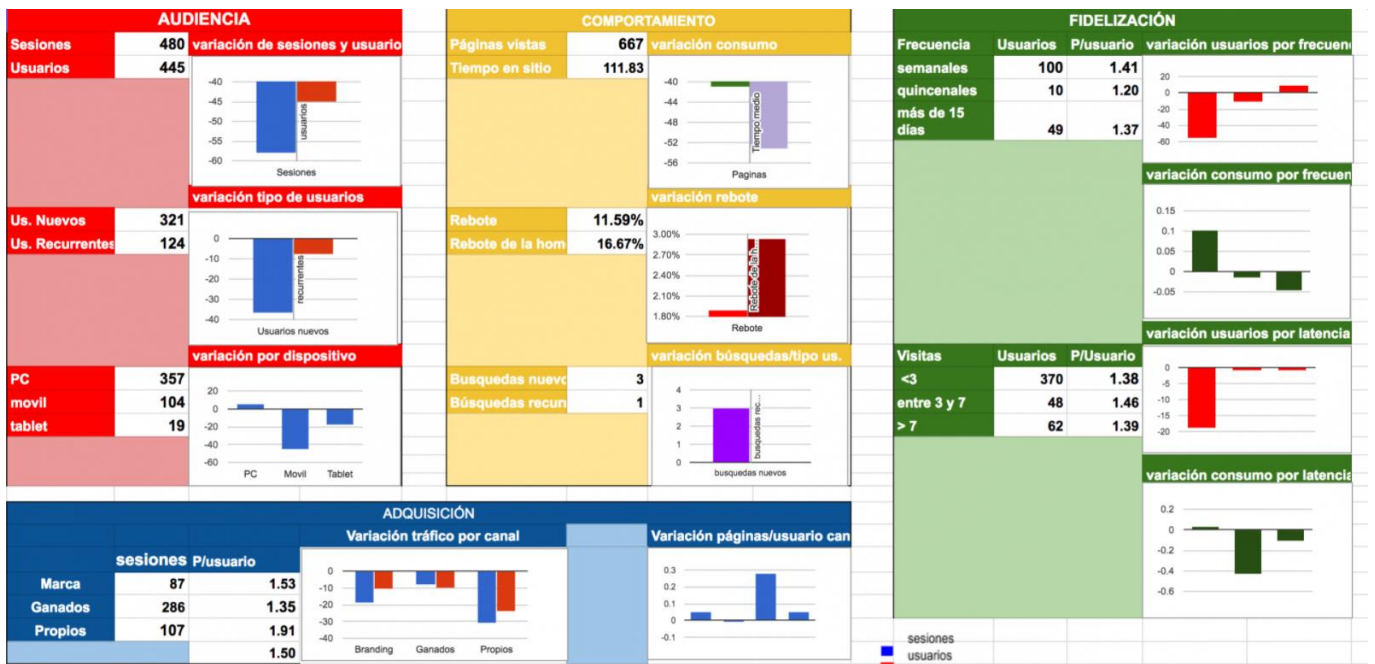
AUDIENCIA

| Sesiones | 480 |
|---|---|
| Usuarios | 445 |

variación de sesiones y usuario

-40
-45
-50
-55
-60
usuarios
Sesiones

variación tipo de usuarios

| Us. Nuevos | 321 |
|---|---|
| Us. Recurrentes | 124 |

0
-10
-20
-30
-40
recurrentes
Usuarios nuevos

variación por dispositivo

| PC | 357 |
|---|---|
| movil | 104 |
| tablet | 19 |

20
0
-20
-40
-60
PC
Movil
Tablet

COMPORTAMIENTO

| Páginas vistas | 667 |
|---|---|
| Tiempo en sitio | 111.83 |

variación consumo

-40
-44
-48
-52
-56
Tiempo medio
Paginas

variación rebote

| Rebote | 11.59% |
|---|---|
| Rebote de la hom | 16.67% |

3.00%
2.70%
2.40%
2.10%
1.80%
Rebote de la h
Rebote

variación búsquedas/tipo us.

| Busquedas nuevo | 3 |
|---|---|
| Búsquedas recur | 1 |

4
3
2
1
0
busquedas rec...
busquedas nuevos

FIDELIZACIÓN

| Frecuencia | Usuarios | P/usuario |
|---|---|---|
| semanales | 100 | 1.41 |
| quincenales | 10 | 1.20 |
| más de 15 días | 49 | 1.37 |

variación usuarios por frecuen

20
0
-20
-40
-60

variación consumo por frecuen

0.15
0.1
0.05
0
-0.05

variación usuarios por latencia

| Visitas | Usuarios | P/Usuario |
|---|---|---|
| <3 | 370 | 1.38 |
| entre 3 y 7 | 48 | 1.46 |
| > 7 | 62 | 1.39 |

0
-5
-10
-15
-20

variación consumo por latencia

0.2
0
-0.2
-0.4
-0.6

ADQUISICIÓN

| | sesiones | P/usuario |
|---|---|---|
| Marca | 87 | 1.53 |
| Ganados | 286 | 1.35 |
| Propios | 107 | 1.91 |
| | | 1.50 |

Variación tráfico por canal

0
-10
-20
-30
-40
Branding
Ganados
Propios

Variación páginas/usuario can

0.3
0.2
0.1
0
-0.1

sesiones
usuarios